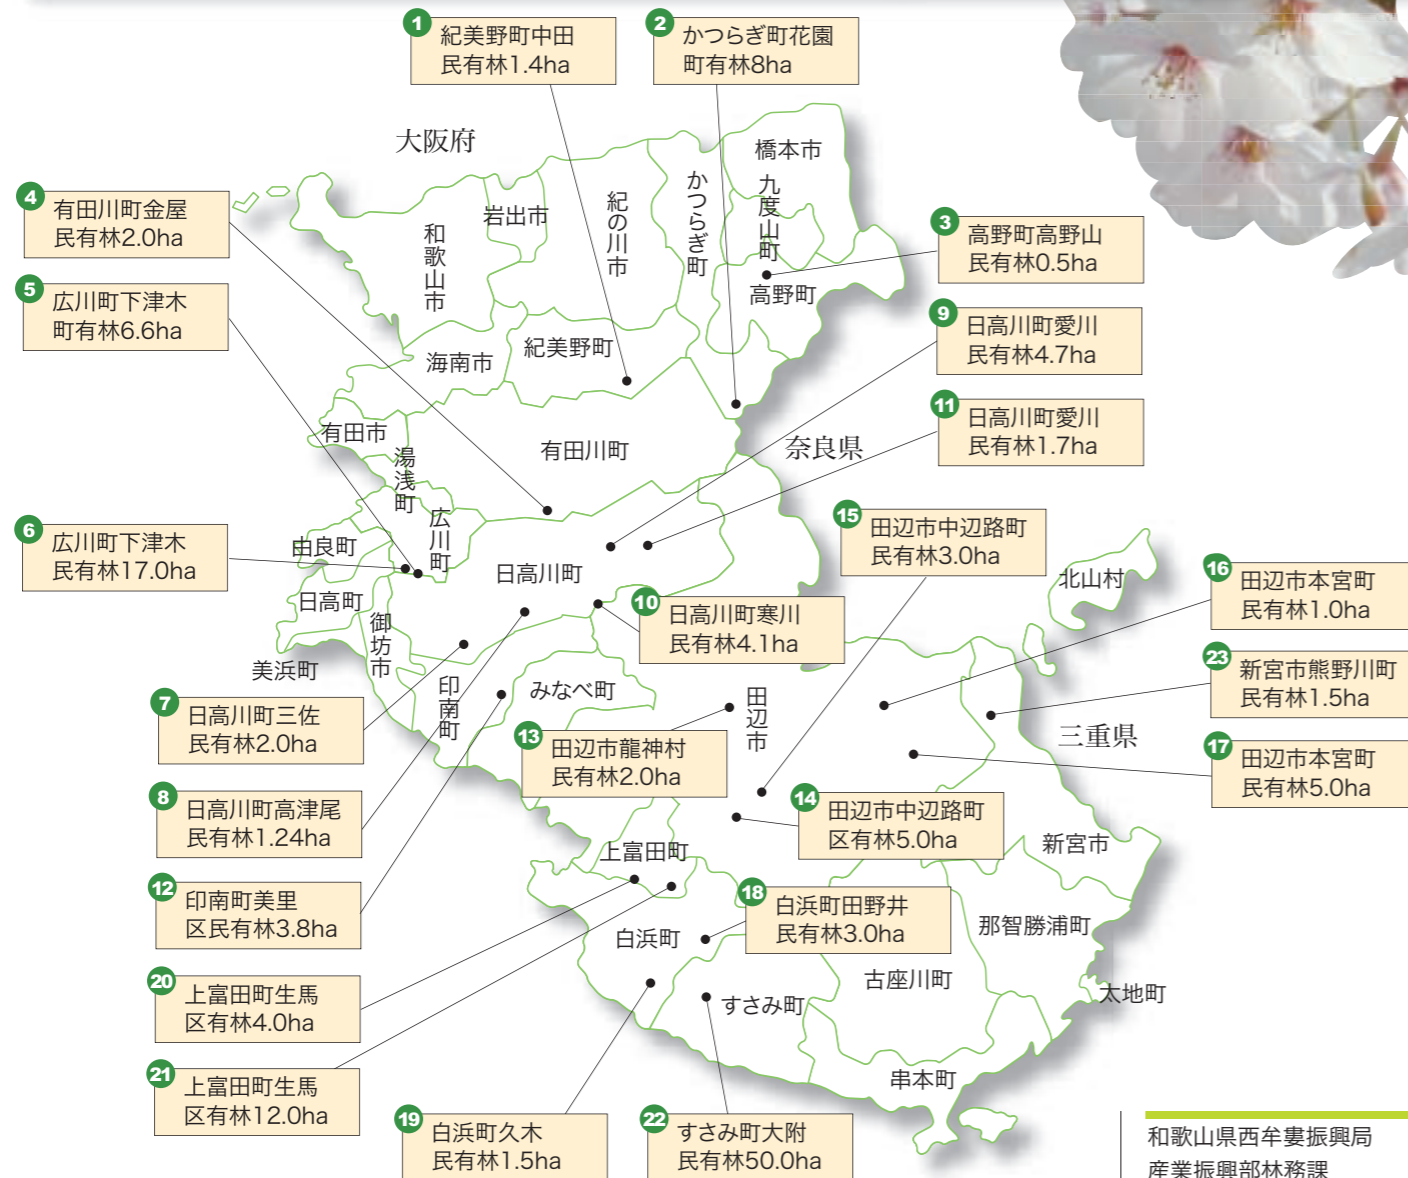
1 紀美野町中田
民有林1.4ha

2 かつらぎ町花園
町有林8ha

大阪府

橋本市

4 有田川町金屋
民有林2.0ha

九度山町

かつらぎ町

紀の川市

岩出市

和歌山市

3 高野町高野山
民有林0.5ha

高野町

5 広川町下津木
町有林6.6ha

9 日高川町愛川
民有林4.7ha

海南市

紀美野町

11 日高川町愛川
民有林1.7ha

有田市

湯浅町

有田川町

奈良県

広川町

6 広川町下津木
民有林17.0ha

由良町

日高川町

15 田辺市中辺路町
民有林3.0ha

北山村

16 田辺市本宮町
民有林1.0ha

日高町

10 日高川町寒川
民有林4.1ha

御坊市

美浜町

印南町

みなべ町

田辺市

23 新宮市熊野川町
民有林1.5ha

7 日高川町三佐
民有林2.0ha

13 田辺市龍神村
民有林2.0ha

三重県

17 田辺市本宮町
民有林5.0ha

8 日高川町高津尾
民有林1.24ha

14 田辺市中辺路町
区有林5.0ha

新宮市

上富田町

12 印南町美里
区民有林3.8ha

18 白浜町田野井
民有林3.0ha

白浜町

那智勝浦町

20 上富田町生馬
区有林4.0ha

古座川町

すさみ町

太地町

21 上富田町生馬
区有林12.0ha

串本町

19 白浜町久木
民有林1.5ha

22 すさみ町大附
民有林50.0ha

和歌山県西牟婁振興局
産業振興部林務課